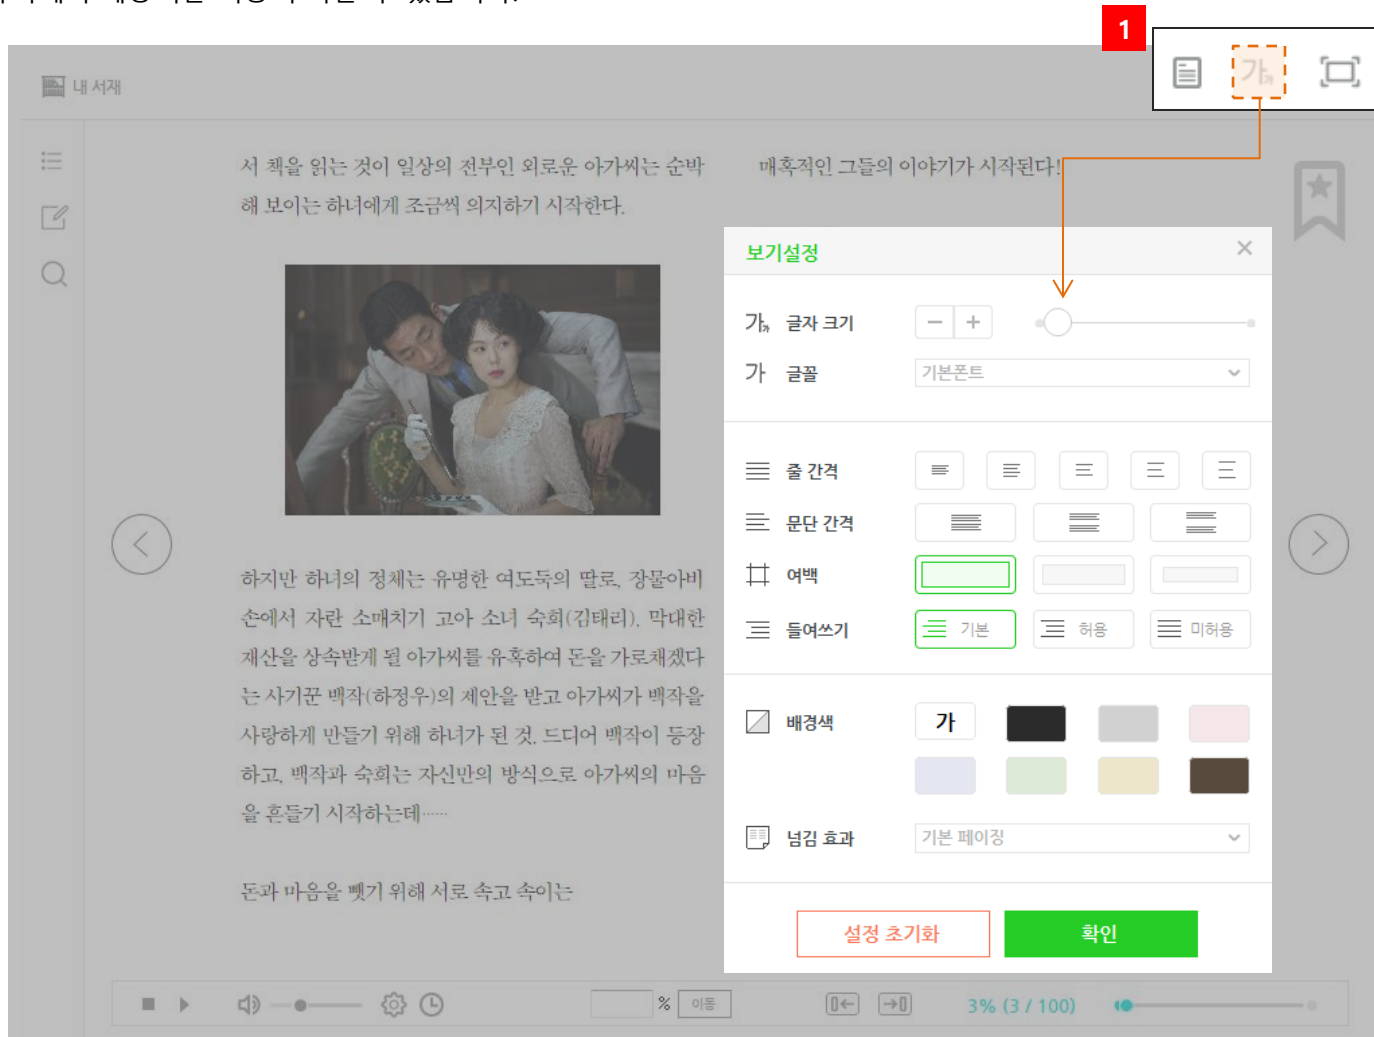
1

내 서재

서 책을 읽는 것이 일상의 전부인 외로운 아가씨는 순박해 보이는 하녀에게 조금씩 의지하기 시작한다.

하지만 하녀의 정체는 유명한 여도둑의 딸로, 장물아비 손에서 자란 소매치기 고아 소녀 숙희(김태리). 막대한 재산을 상속받게 될 아가씨를 유혹하여 돈을 가로채겠다는 사기꾼 백작(하정우)의 제안을 받고 아가씨가 백작을 사랑하게 만들기 위해 하녀가 된 것. 드디어 백작이 등장하고, 백작과 숙희는 자신만의 방식으로 아가씨의 마음을 흔들기 시작하는데……

돈과 마음을 뺏기 위해 서로 속고 속이는

매혹적인 그들의 이야기가 시작된다!

보기설정

가 글자 크기 − +

가 글꼴 기본폰트

줄 간격

문단 간격

여백

들여쓰기 기본 허용 미허용

배경색 가

넘김 효과 기본 페이징

설정 초기화 확인

% 이동

3% (3 / 100)